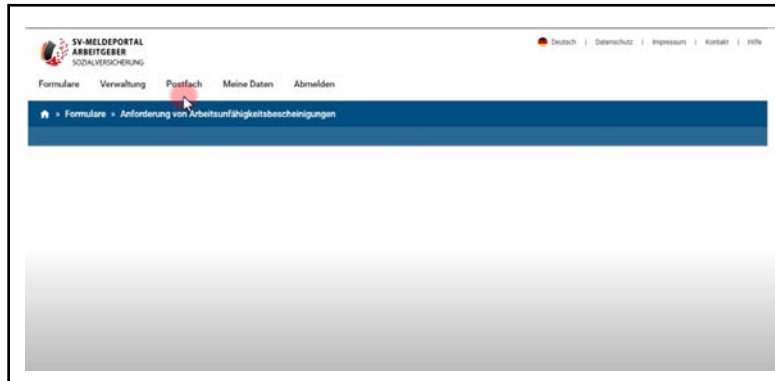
SV-MELDEPORTAL
ARBEITGEBER
SOZIALVERSICHERUNG

Deutsch | Datenschutz | Impressum | Kontakt | Hilfe

Formulare Verwaltung Postfach Meine Daten Abmelden

» Formulare » Anforderung von Arbeitsunfähigkeitsbescheinigungen